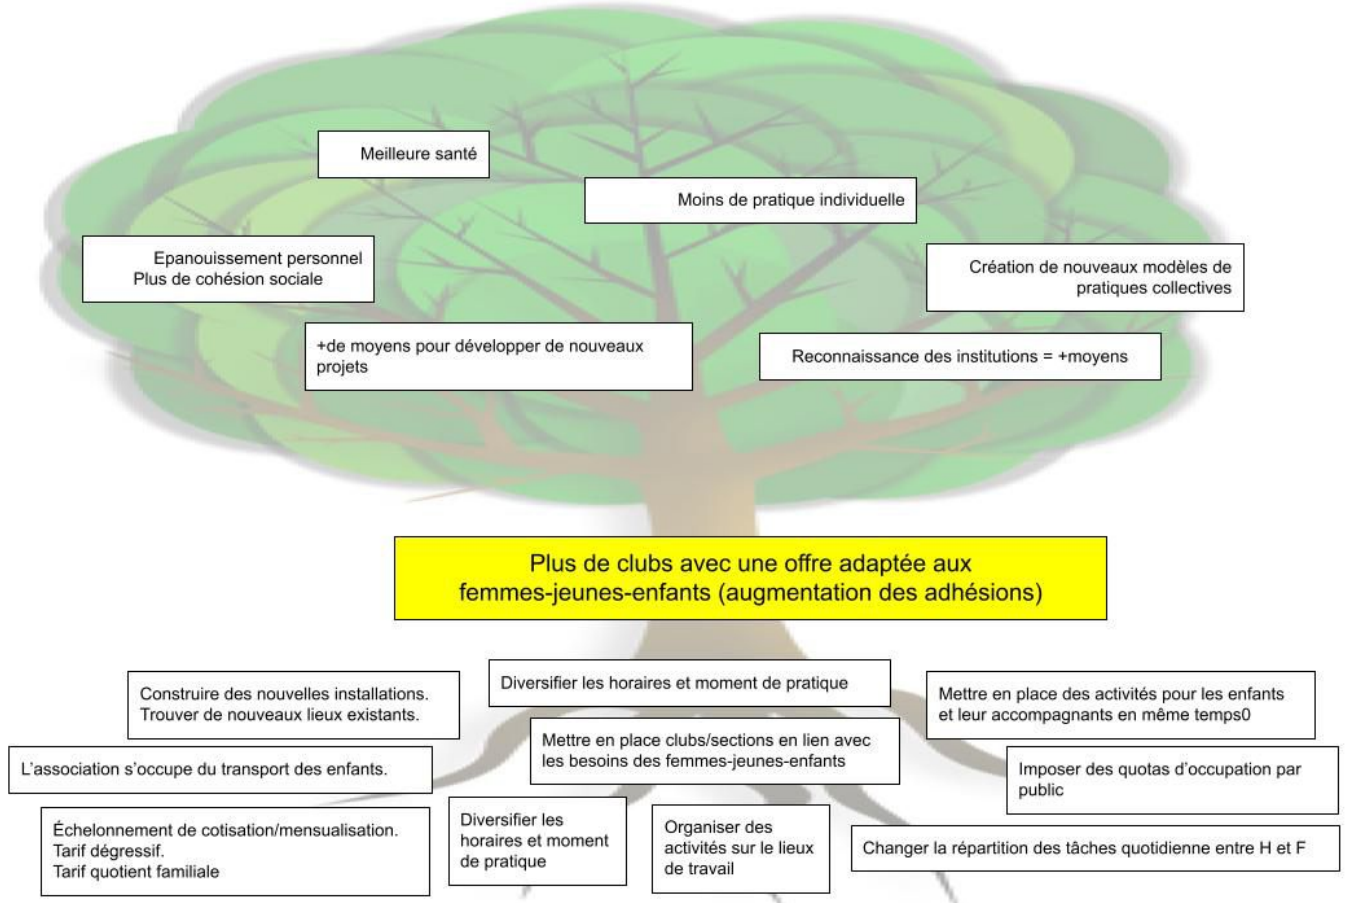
Meilleure santé

Moins de pratique individuelle

Epanouissement personnel
Plus de cohésion sociale

Création de nouveaux modèles de pratiques collectives

+de moyens pour développer de nouveaux projets

Reconnaissance des institutions = +moyens

Plus de clubs avec une offre adaptée aux femmes-jeunes-enfants (augmentation des adhésions)

Construire des nouvelles installations.
Trouver de nouveaux lieux existants.

Diversifier les horaires et moment de pratique

Mettre en place des activités pour les enfants et leur accompagnants en même temps0

Mettre en place clubs/sections en lien avec les besoins des femmes-jeunes-enfants

L'association s'occupe du transport des enfants.

Imposer des quotas d'occupation par public

Échelonnement de cotisation/mensualisation.
Tarif dégressif.
Tarif quotient familiale

Diversifier les horaires et moment de pratique

Organiser des activités sur le lieux de travail

Changer la répartition des tâches quotidienne entre H et F